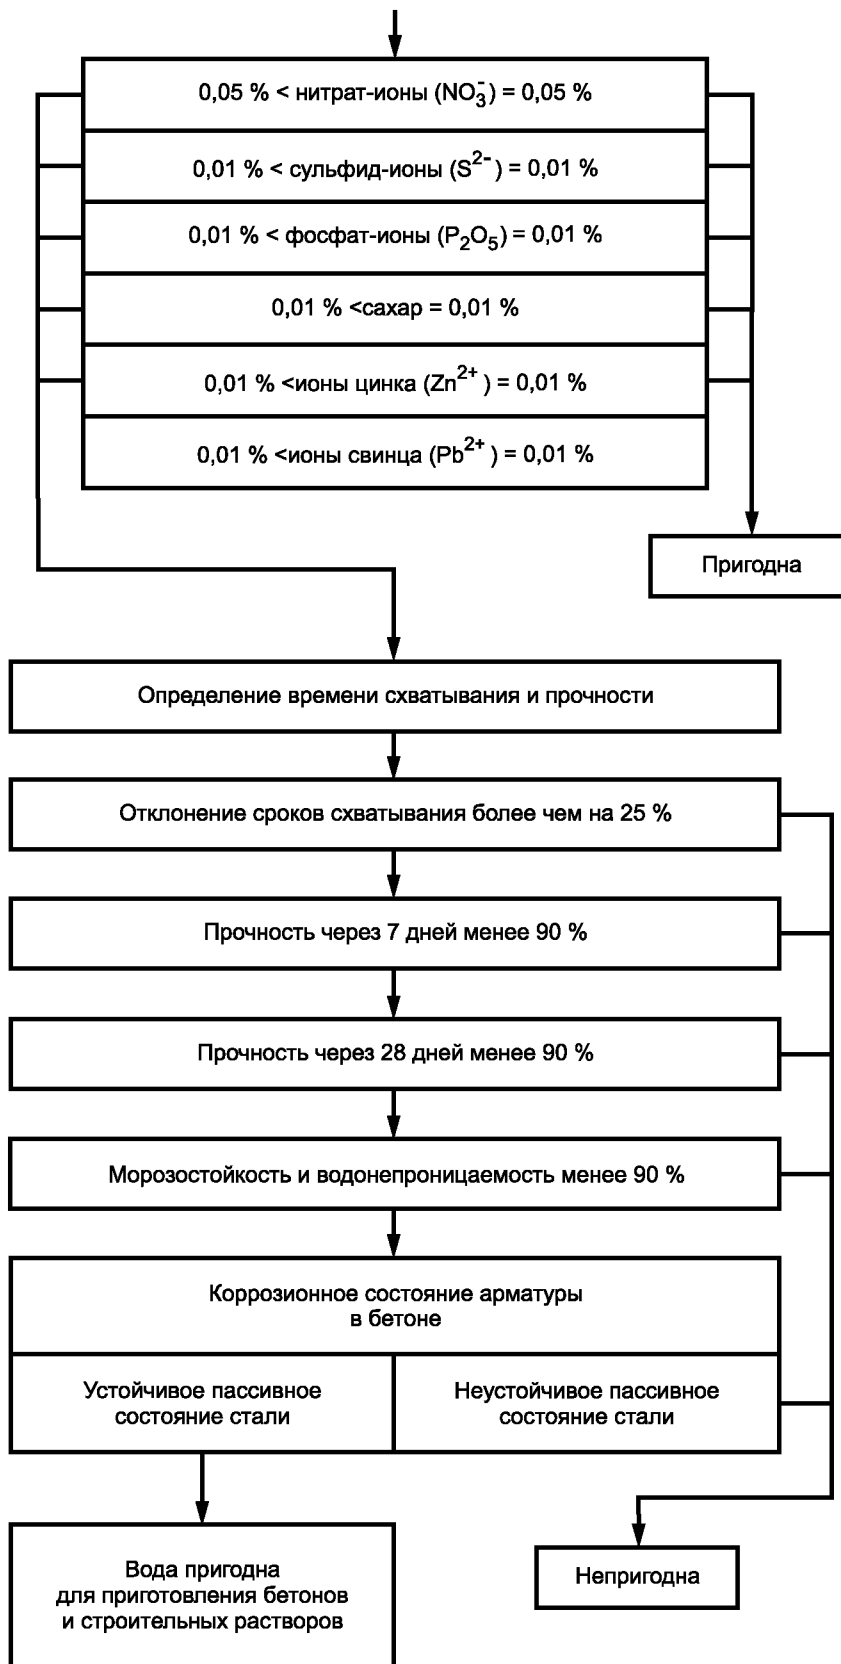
0,05 % < нитрат-ионы ($NO_3^-$) = 0,05 %

0,01 % < сульфид-ионы ($S^{2-}$) = 0,01 %

0,01 % < фосфат-ионы ($P_2O_5$) = 0,01 %

0,01 % <сахар = 0,01 %

0,01 % <ионы цинка ($Zn^{2+}$) = 0,01 %

0,01 % <ионы свинца ($Pb^{2+}$) = 0,01 %

Пригодна

Определение времени схватывания и прочности

Отклонение сроков схватывания более чем на 25 %

Прочность через 7 дней менее 90 %

Прочность через 28 дней менее 90 %

Морозостойкость и водонепроницаемость менее 90 %

Коррозионное состояние арматуры в бетоне

Устойчивое пассивное состояние стали

Неустойчивое пассивное состояние стали

Вода пригодна для приготовления бетонов и строительных растворов

Непригодна